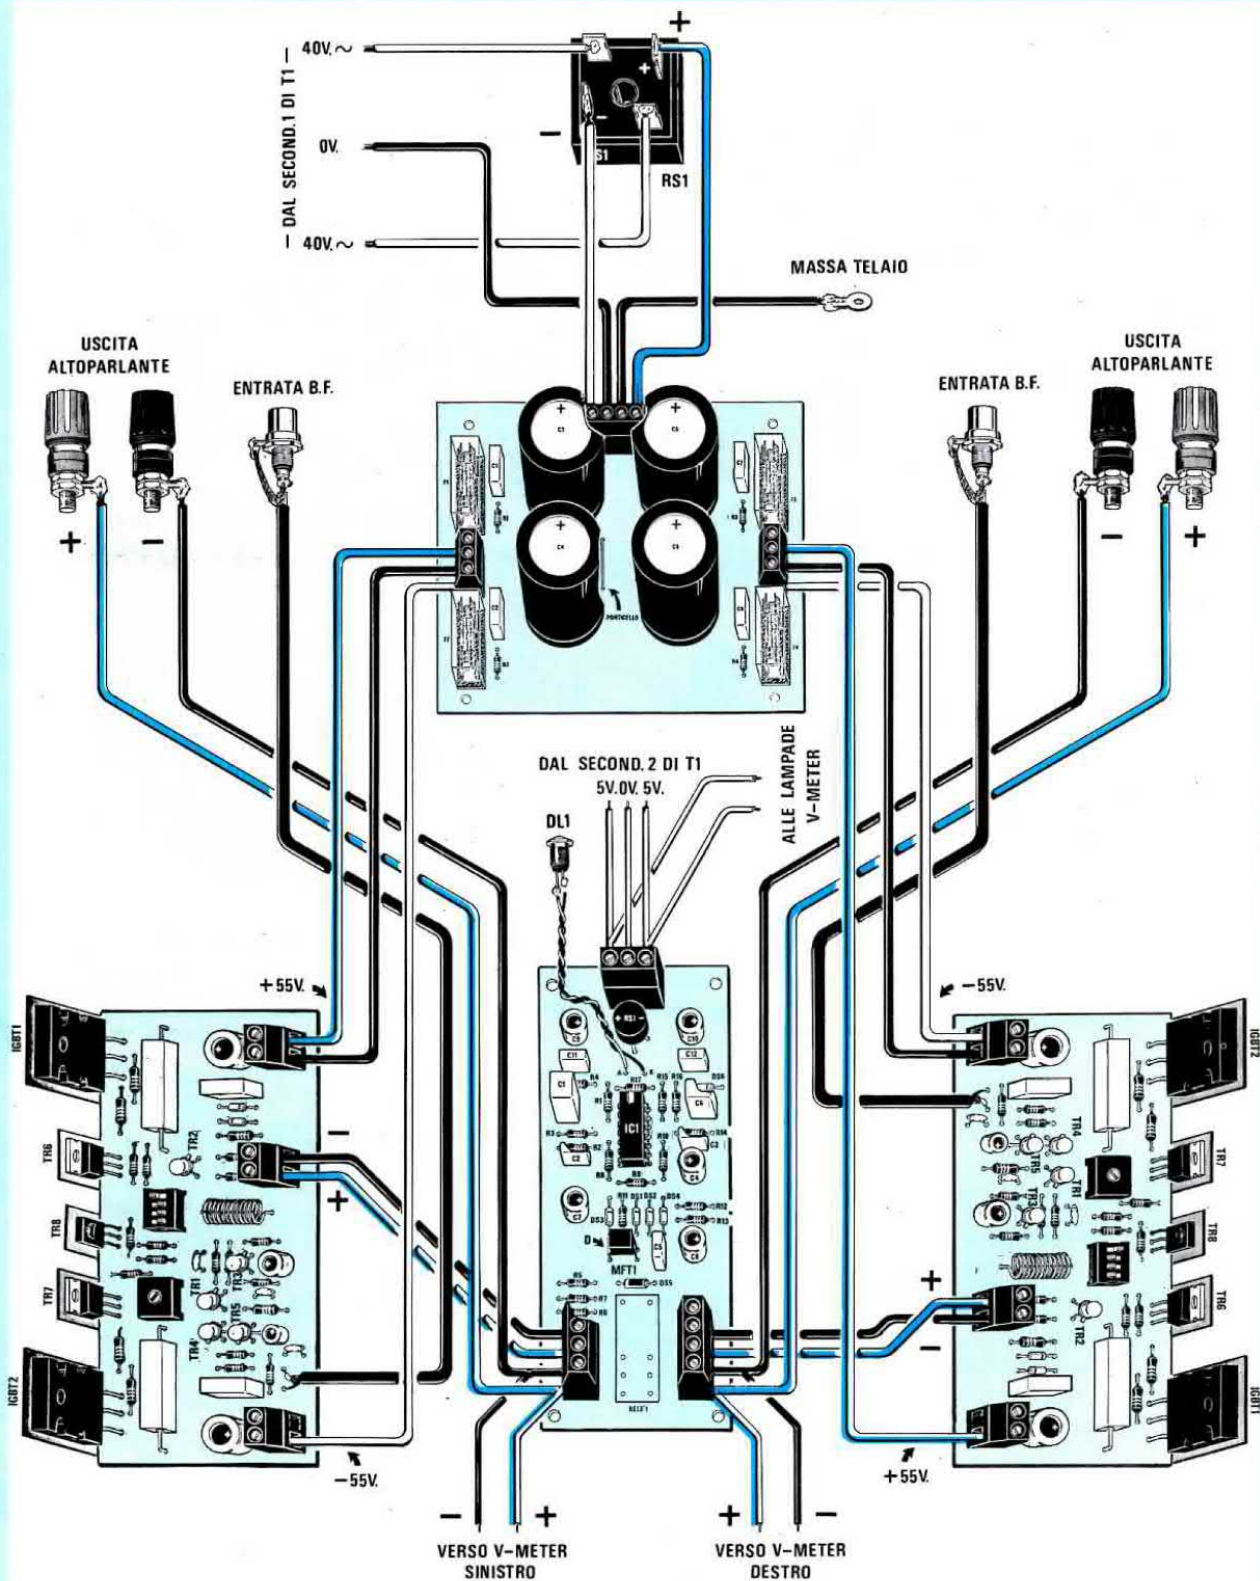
– DAL SECOND.1 DI T1 –
40V. ~
0V.
40V. ~
+
+
–
RS1
RS1
MASSA TELAIO
USCITA ALTOPARLANTE
ENTRATA B.F.
ENTRATA B.F.
USCITA ALTOPARLANTE
+
–
–
+
PONTICELLO
DAL SECOND. 2 DI T1
5V. 0V. 5V.
ALLE LAMPADE V-METER
DL1
+55V.
–55V.
IGBT1
TR6
TR2
–
+
TR8
TR7
TR1
TR5
TR4
IGBT2
–55V.
IC1
MFT1
RELE'1
IGBT2
TR4
TR7
TR1
TR8
+
–
TR6
TR2
IGBT1
+55V.
–
+
+
–
VERSO V-METER SINISTRO
VERSO V-METER DESTRO